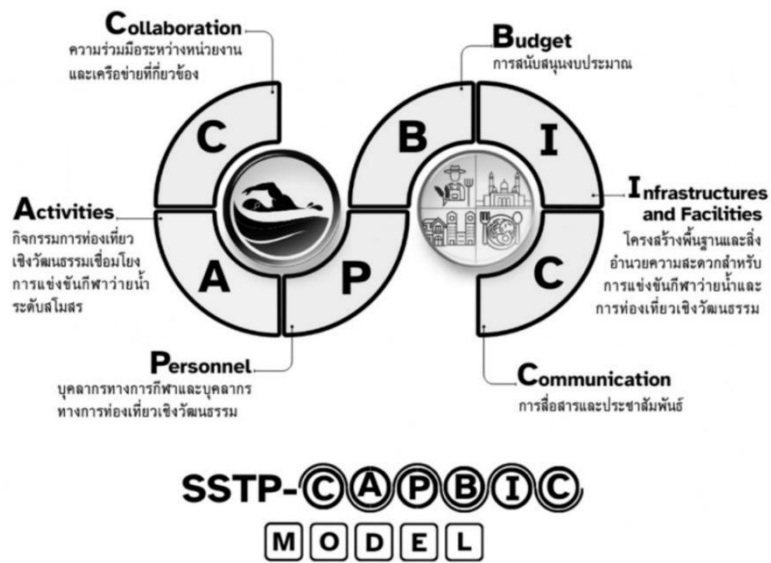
Collaboration
ความร่วมมือระหว่างหน่วยงานและเครือข่ายที่เกี่ยวข้อง

Budget
การสนับสนุนงบประมาณ

C

B

I

Activities
กิจกรรมการท่องเที่ยวเชิงวัฒนธรรมเชื่อมโยงการแข่งขันกีฬาว่ายน้ำระดับสโมสร

Infrastructures and Facilities
โครงสร้างพื้นฐานและสิ่งอำนวยความสะดวกสำหรับการแข่งขันกีฬาว่ายน้ำและการท่องเที่ยวเชิงวัฒนธรรม

A

P

C

Personnel
บุคลากรทางการกีฬาและบุคลากรทางการท่องเที่ยวเชิงวัฒนธรรม

Communication
การสื่อสารและประชาสัมพันธ์

SSTP-CAPBIC
MODEL